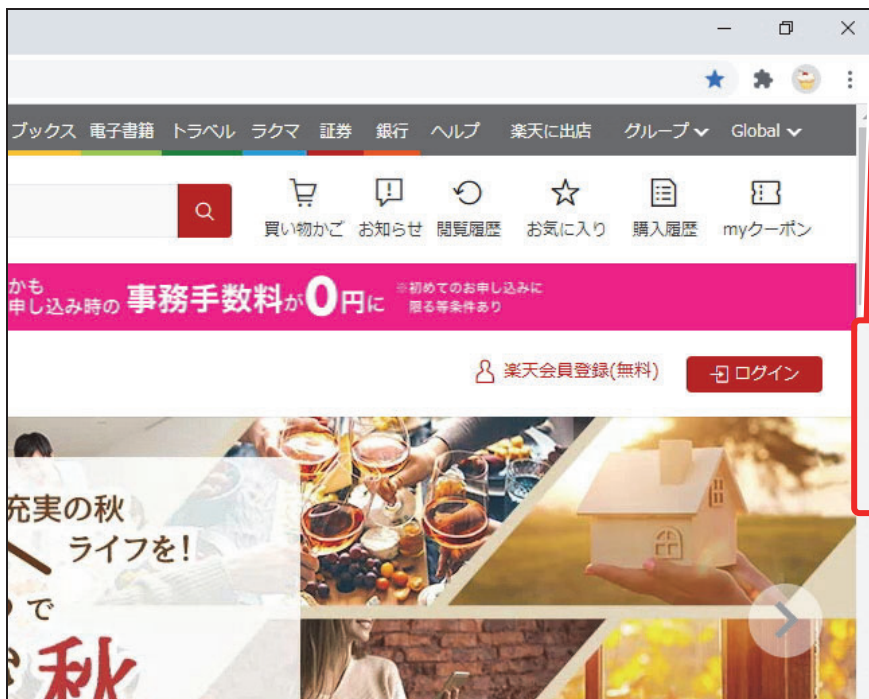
ブックス 電子書籍 トラベル ラクマ 証券 銀行 ヘルプ 楽天に出店 グループ Global

買い物かご お知らせ 閲覧履歴 お気に入り 購入履歴 myクーポン

かも
申し込み時の 事務手数料が0円に ※初めてのお申し込みに限る等条件あり

楽天会員登録(無料) ログイン

充実の秋
ライフを!
で
秋